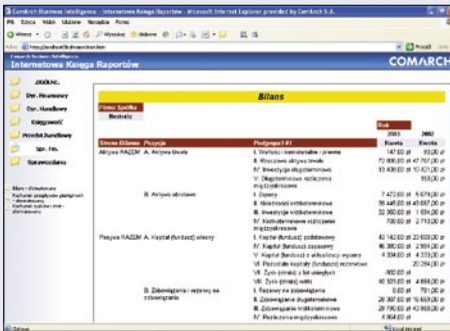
Comarch Business Intelligence - Internetowa Księga Raportów - Microsoft Internet Explorer provided by Comarch S.A.

Plik Edycja Widok Ulubione Narzędzia Pomoc

Wstecz Wyszukaj Ulubione

Adres http://localhost/biz/main.html Przejdź Łącza

Comarch Business Intelligence
Internetowa Księga Raportów

COMARCH

Zbiórki

Dział Finansowy

Dział Handlowy

Księgowość

Przedział Handlowy

Spr. Fin.

Sprawozdania

Bilans

Firma Spółka

Miesiąc

Rok

| Strona Bilansu | Pozycja | Podgrupa1 #1 | 2001 Kwota | 2002 Kwota |
|---|---|---|---|---|
| Aktywa RAZEM | A. Aktywa trwałe | I. Wartości niematerialne i prawne | 147,63 zł | 93,20 zł |
| | | II. Rzeczowe aktywa trwałe | 72 906,03 zł | 47 767,20 zł |
| | | III. Inwestycje długoterminowe | 53 438,03 zł | 10 421,20 zł |
| | | IV. Długoterminowe rozliczenia międzyokresowe | | 193,20 zł |
| | B. Aktywa obrotowe | I. Zapasy | 7 473,03 zł | 5 679,20 zł |
| | | II. Należności krótkoterminowe | 38 495,03 zł | 45 697,20 zł |
| | | III. Inwestycje krótkoterminowe | 33 360,03 zł | 1 684,20 zł |
| | | IV. Krótkoterminowe rozliczenia międzyokresowe | 730,03 zł | 2 713,20 zł |
| Pasywa RAZEM | A. Kapitał (fundusz) własny | I. Kapitał (fundusz) podstawowy | 43 142,03 zł | 23 609,20 zł |
| | | II. Kapitał (fundusz) zapasowy | 46 390,03 zł | 2 954,20 zł |
| | | V. Kapitał (fundusz) z aktualizacji wyceny | 4 334,03 zł | 4 233,20 zł |
| | | VI. Pozostałe kapitały (fundusze) rezerwowe | | 20 264,20 zł |
| | | VII. Zysk (strata) z lat ubiegłych | -902,03 zł | |
| | | VIII. Zysk (strata) netto | 90 323,03 zł | 4 866,20 zł |
| | B. Zobowiązania i rezerwy na zobowiązania | I. Rezerwy na zobowiązania | 0,03 zł | 701,20 zł |
| | | II. Zobowiązania długoterminowe | 26 307,03 zł | 16 952,20 zł |
| | | III. Zobowiązania krótkoterminowe | 28 790,03 zł | 43 569,20 zł |
| | | IV. Rozliczenia międzyokresowe | 9 040,03 zł | 1 383,20 zł |

Gotowe Lokalny intranet